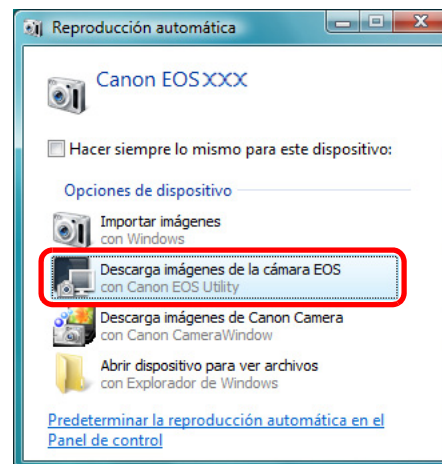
Reproducción automática

Canon EOS XXX

Hacer siempre lo mismo para este dispositivo:

Opciones de dispositivo

Importar imágenes
con Windows

Descarga imágenes de la cámara EOS
con Canon EOS Utility

Descarga imágenes de Canon Camera
con Canon CameraWindow

Abrir dispositivo para ver archivos
con Explorador de Windows

Predeterminar la reproducción automática en el Panel de control